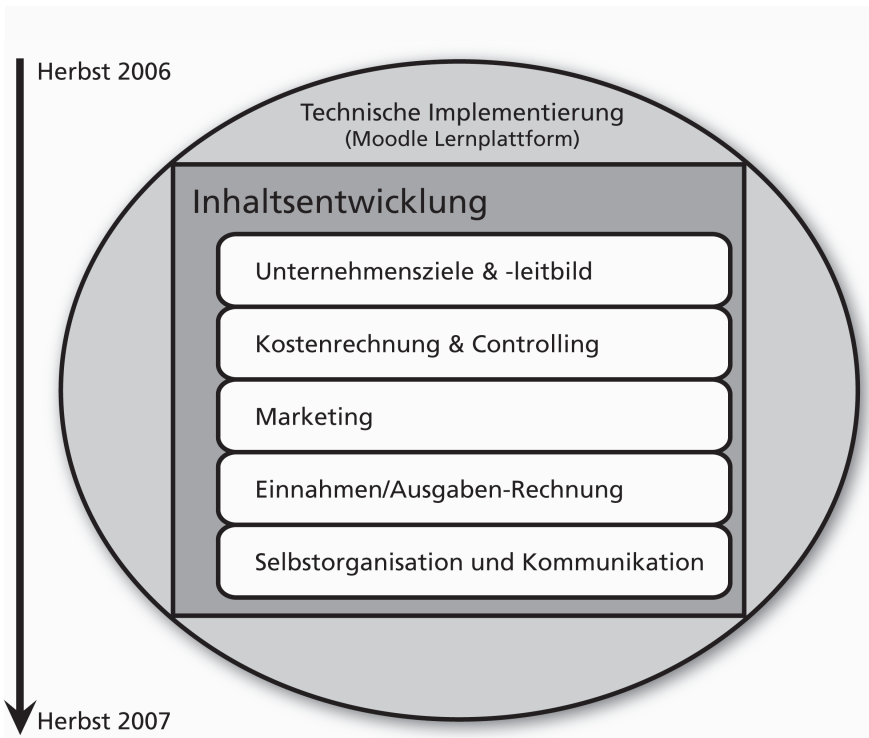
Herbst 2006

Technische Implementierung
(Moodle Lernplattform)

Inhaltsentwicklung

Unternehmensziele & -leitbild

Kostenrechnung & Controlling

Marketing

Einnahmen/Ausgaben-Rechnung

Selbstorganisation und Kommunikation

Herbst 2007